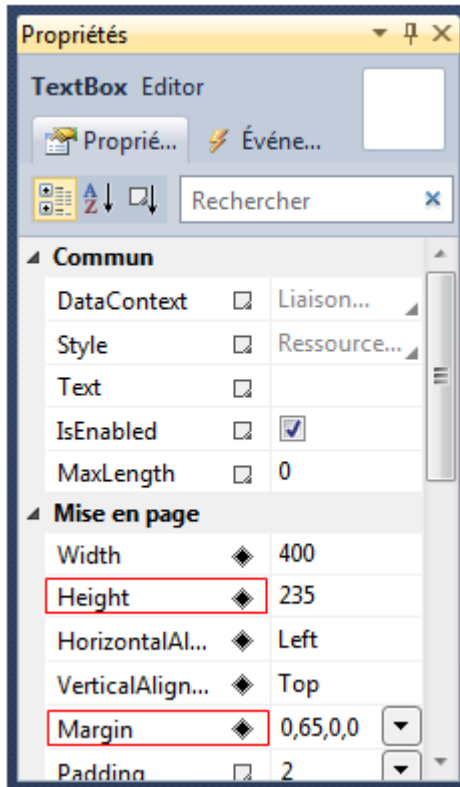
Propriétés

TextBox Editor

Proprié... Événe...

Rechercher

Commun

| | |
|---|---|
| DataContext | Liaison... |
| Style | Ressource... |
| Text | |
| IsEnabled | |
| MaxLength | 0 |

Mise en page

| | |
|---|---|
| Width | 400 |
| Height | 235 |
| HorizontalAl... | Left |
| VerticalAlign... | Top |
| Margin | 0,65,0,0 |
| Padding | 2 |